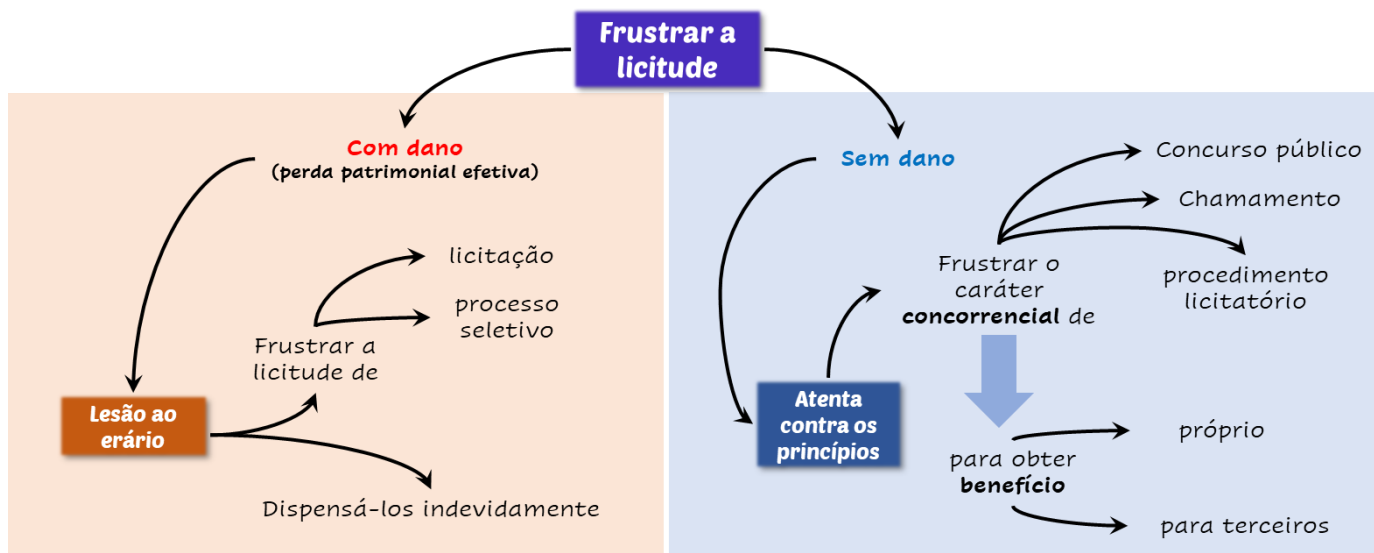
Frustrar a licitude

Com dano
(perda patrimonial efetiva)

licitação

processo seletivo

Frustrar a licitude de

Lesão ao erário

Dispensá-los indevidamente

Sem dano

Concurso público

Chamamento

Frustrar o caráter concorrencial de

procedimento licitatório

Atenta contra os princípios

próprio

para obter benefício

para terceiros